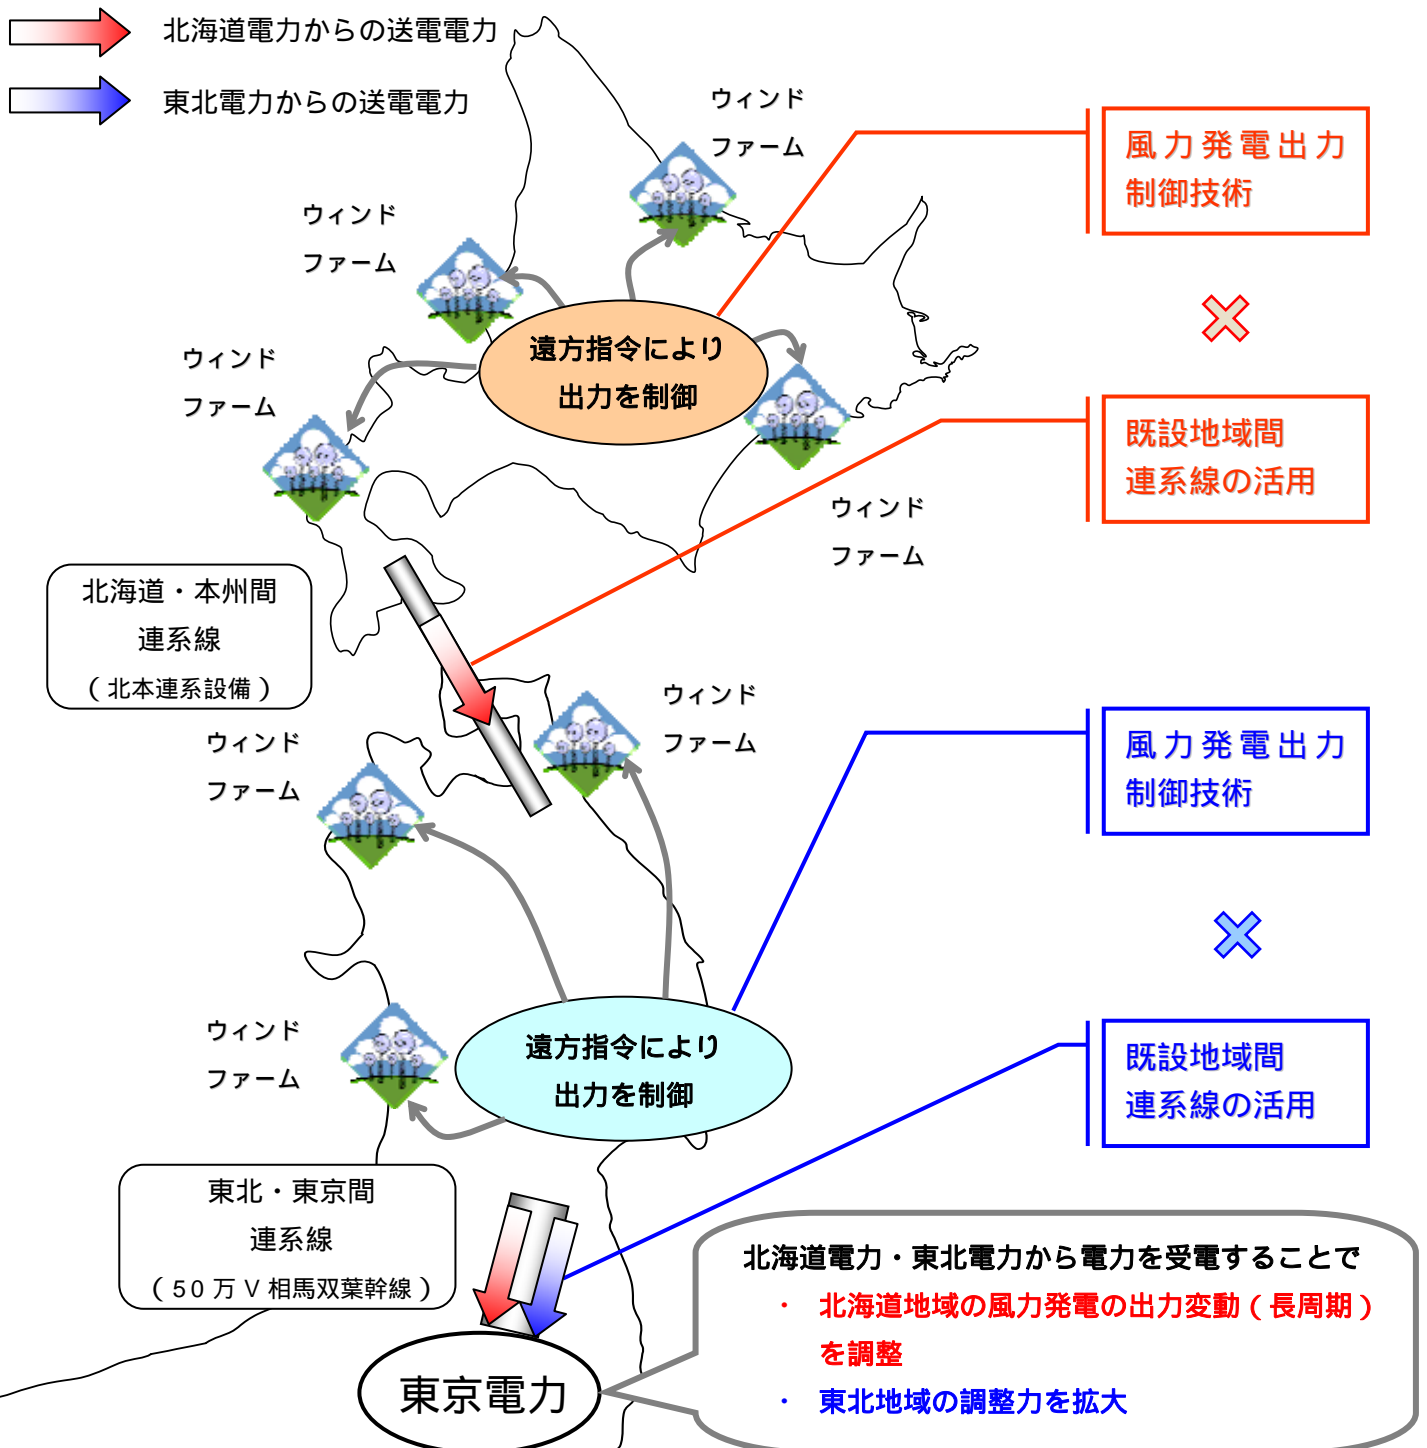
北海道電力からの送電電力

東北電力からの送電電力

ウィンド
ファーム

ウィンド
ファーム

風力発電出力
制御技術

ウィンド
ファーム

遠方指令により
出力を制御

×

既設地域間
連系線の活用

ウィンド
ファーム

北海道・本州間
連系線
（北本連系設備）

ウィンド
ファーム

ウィンド
ファーム

風力発電出力
制御技術

×

ウィンド
ファーム

遠方指令により
出力を制御

既設地域間
連系線の活用

東北・東京間
連系線
（50万V相馬双葉幹線）

東京電力

北海道電力・東北電力から電力を受電することで
・ 北海道地域の風力発電の出力変動（長周期）を調整
・ 東北地域の調整力を拡大